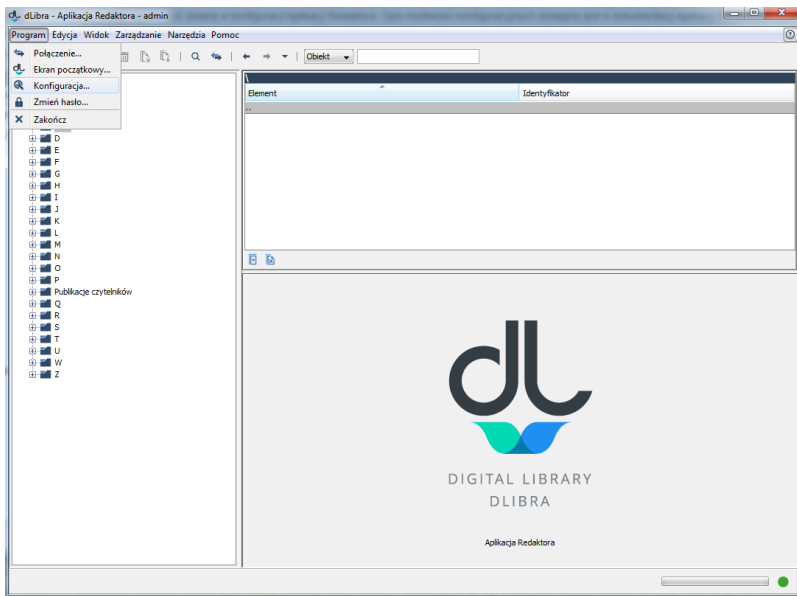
dLibra - Aplikacja Redaktora - admin

Program Edycja Widok Zarządzanie Narzędzia Pomoc

Połączenie...
Ekran początkowy...
Konfiguracja...
Zmień hasło...
Zakończ

Obiekt

D
E
F
G
H
I
J
K
L
M
N
O
P
Publikacje czytelników
Q
R
S
T
U
W
Z

\
| Element | Identyfikator |
|---|---|
| .. | |

dL

DIGITAL LIBRARY
DLIBRA

Aplikacja Redaktora